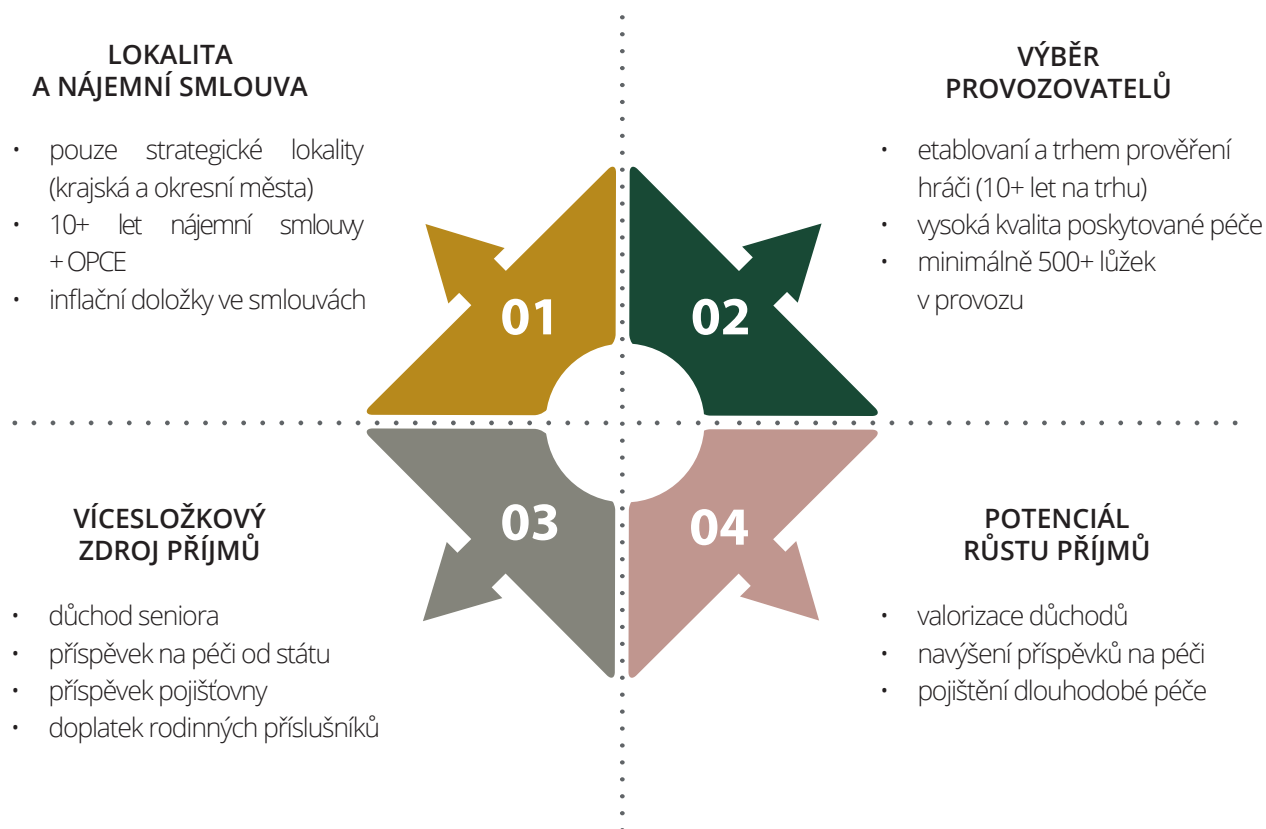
LOKALITA
A NÁJEMNÍ SMLOUVA

- pouze strategické lokality (krajská a okresní města)
- 10+ let nájemní smlouvy + OPCE
- inflační doložky ve smlouvách

VÝBĚR
PROVOZOVATELŮ

- etablovaní a trhem prověření hráči (10+ let na trhu)
- vysoká kvalita poskytované péče
- minimálně 500+ lůžek v provozu

01

02

03

04

VÍCESLOŽKOVÝ
ZDROJ PŘÍJMŮ

- důchod seniora
- příspěvek na péči od státu
- příspěvek pojišťovny
- doplatek rodinných příslušníků

POTENCIÁL
RŮSTU PŘÍJMŮ

- valorizace důchodů
- navýšení příspěvků na péči
- pojištění dlouhodobé péče